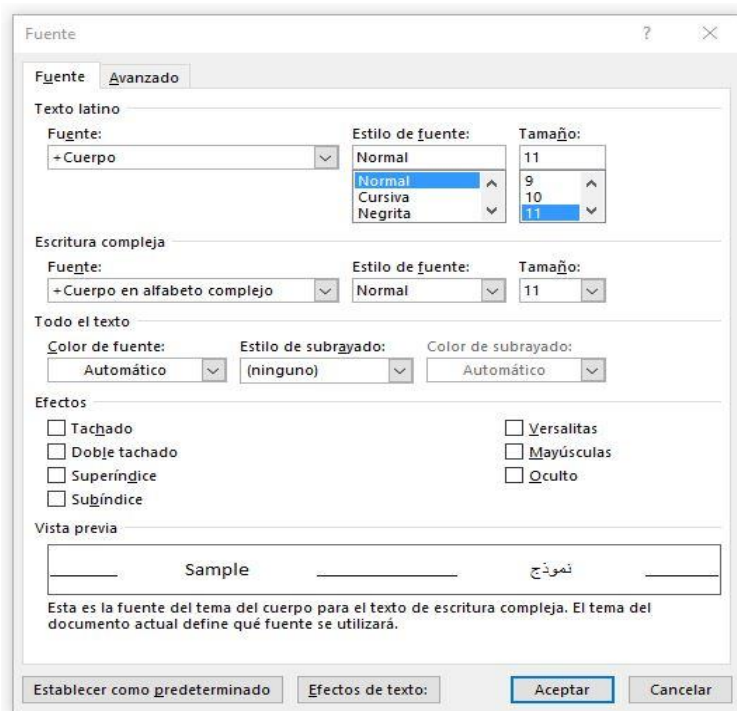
Fuente

?

Fuente Avanzado

Texto latino

Fuente:
+Cuerpo

Estilo de fuente:
Normal
Normal
Cursiva
Negrita

Tamaño:
11
9
10
11

Escritura compleja

Fuente:
+Cuerpo en alfabeto complejo

Estilo de fuente:
Normal

Tamaño:
11

Todo el texto

Color de fuente:
Automático

Estilo de subrayado:
(ninguno)

Color de subrayado:
Automático

Efectos

Tachado
Doble tachado
Superíndice
Subíndice

Versalitas
Mayúsculas
Oculto

Vista previa

Sample نموذج

Esta es la fuente del tema del cuerpo para el texto de escritura compleja. El tema del documento actual define qué fuente se utilizará.

Establecer como predeterminado Efectos de texto: Aceptar Cancelar